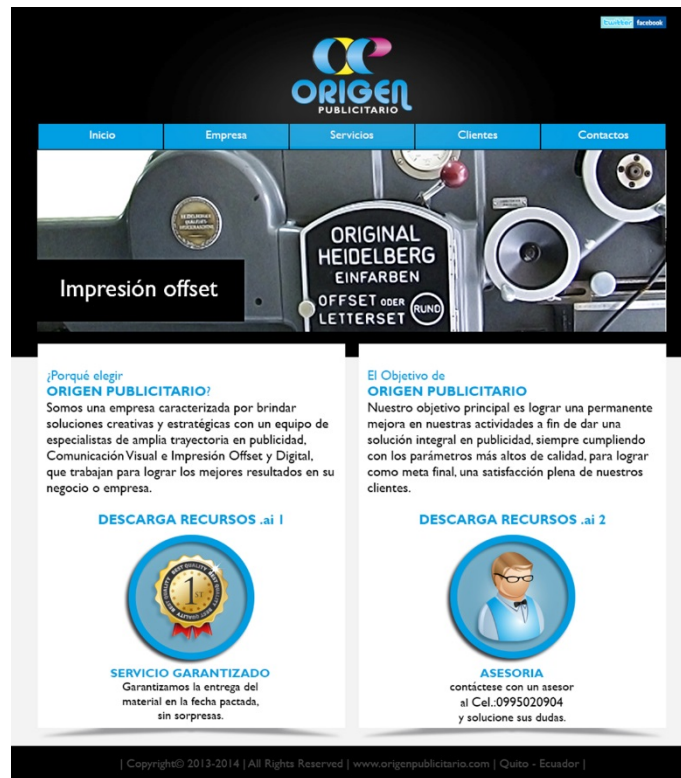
twitter facebook

ORIGEN PUBLICITARIO

Inicio | Empresa | Servicios | Clientes | Contactos

ORIGINAL HEIDELBERG EINFARBEN OFFSET ODER LETTERSET RUND

Impresión offset

¿Porqué elegir
ORIGEN PUBLICITARIO?
Somos una empresa caracterizada por brindar soluciones creativas y estratégicas con un equipo de especialistas de amplia trayectoria en publicidad, Comunicación Visual e Impresión Offset y Digital, que trabajan para lograr los mejores resultados en su negocio o empresa.

DESCARGA RECURSOS .ai 1

BEST QUALITY 1ST

SERVICIO GARANTIZADO
Garantizamos la entrega del material en la fecha pactada, sin sorpresas.

El Objetivo de
ORIGEN PUBLICITARIO
Nuestro objetivo principal es lograr una permanente mejora en nuestras actividades a fin de dar una solución integral en publicidad, siempre cumpliendo con los parámetros más altos de calidad, para lograr como meta final, una satisfacción plena de nuestros clientes.

DESCARGA RECURSOS .ai 2

ASESORIA
contáctese con un asesor al Cel.:0995020904 y solucione sus dudas.

| Copyright© 2013-2014 | All Rights Reserved | www.origenpublicitario.com | Quito - Ecuador |